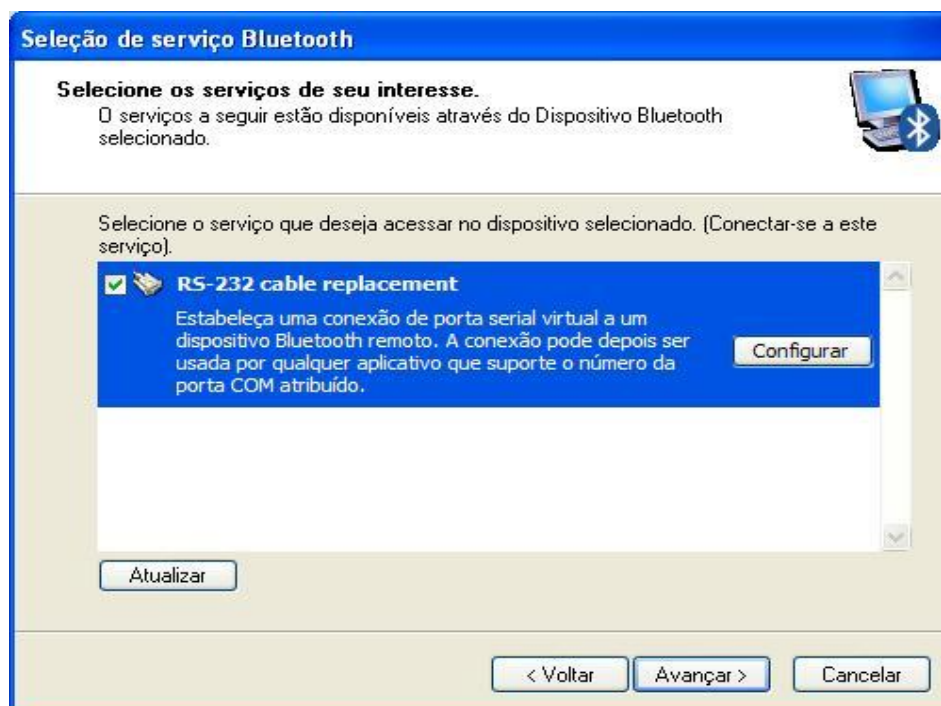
Seleção de serviço Bluetooth

Selecione os serviços de seu interesse.
O serviços a seguir estão disponíveis através do Dispositivo Bluetooth selecionado.

Selecione o serviço que deseja acessar no dispositivo selecionado. (Conectar-se a este serviço).

RS-232 cable replacement

Estabeleça uma conexão de porta serial virtual a um dispositivo Bluetooth remoto. A conexão pode depois ser usada por qualquer aplicativo que suporte o número da porta COM atribuído.

Configurar

Atualizar

< Voltar

Avançar >

Cancelar